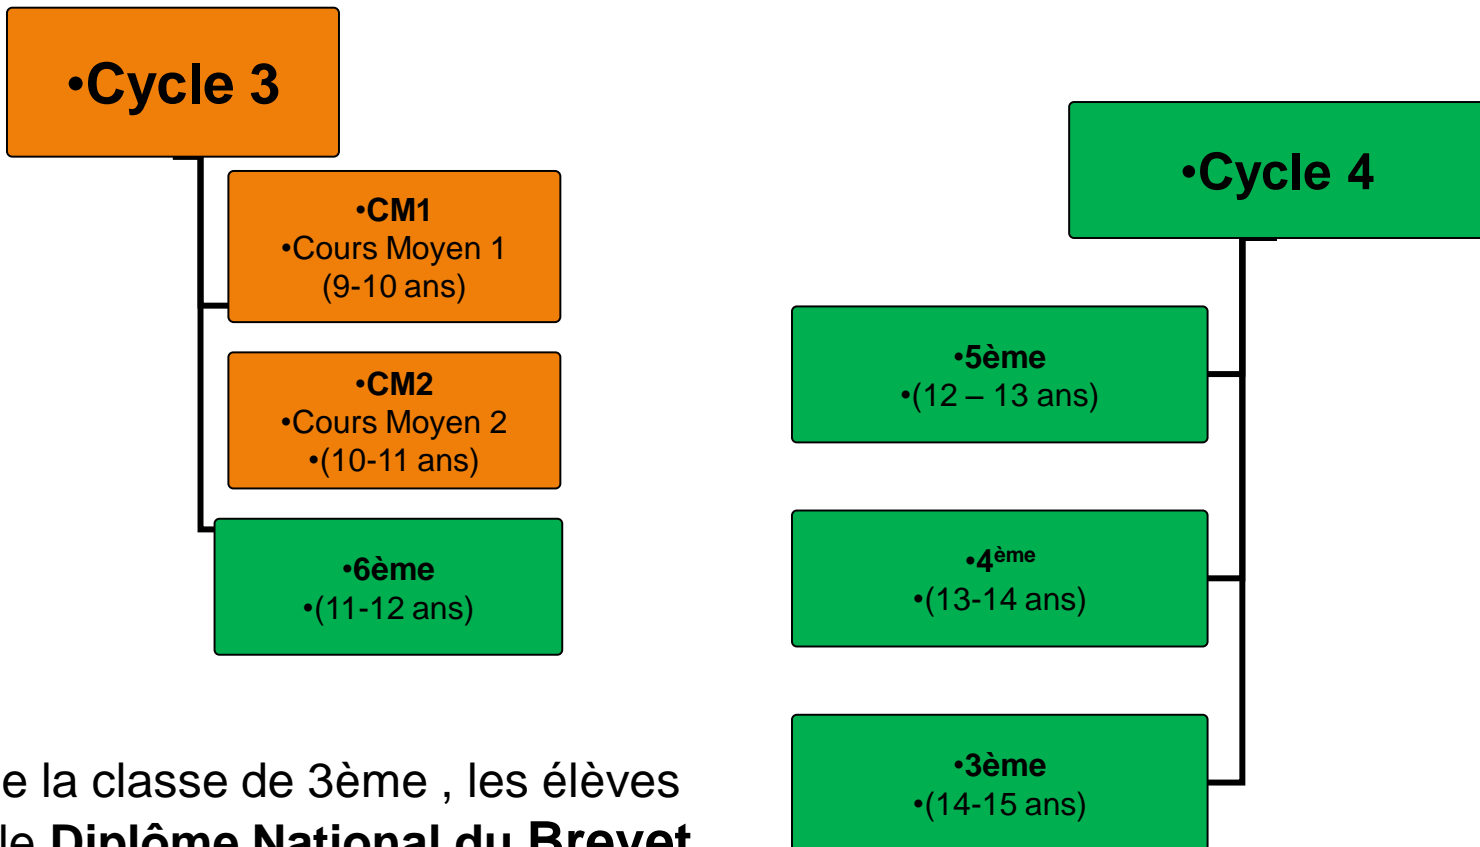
•Cycle 3

•CM1
•Cours Moyen 1
(9-10 ans)

•CM2
•Cours Moyen 2
•(10-11 ans)

•6ème
•(11-12 ans)

•Cycle 4

•5ème
•(12 – 13 ans)

•4$^{ème}$
•(13-14 ans)

•3ème
•(14-15 ans)

e la classe de 3ème , les élèves
le **Diplôme National du Brevet**